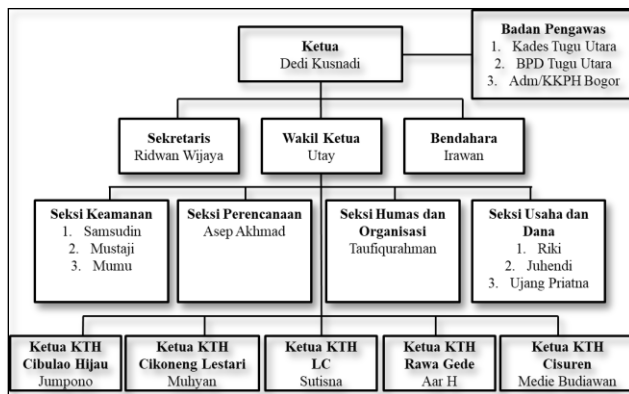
Ketua
Dedi Kusnadi

Badan Pengawas
1. Kades Tugu Utara
2. BPD Tugu Utara
3. Adm/KKPH Bogor

Sekretaris
Ridwan Wijaya

Wakil Ketua
Utay

Bendahara
Irawan

Seksi Keamanan
1. Samsudin
2. Mustaji
3. Mumu

Seksi Perencanaan
Asep Akhmad

Seksi Humas dan Organisasi
Taufiqurahman

Seksi Usaha dan Dana
1. Riki
2. Juhendi
3. Ujang Priatna

Ketua KTH Cibulao Hijau
Jumpono

Ketua KTH Cikoneng Lestari
Muhyan

Ketua KTH LC
Sutisna

Ketua KTH Rawa Gede
Aar H

Ketua KTH Cisuren
Medie Budiawan